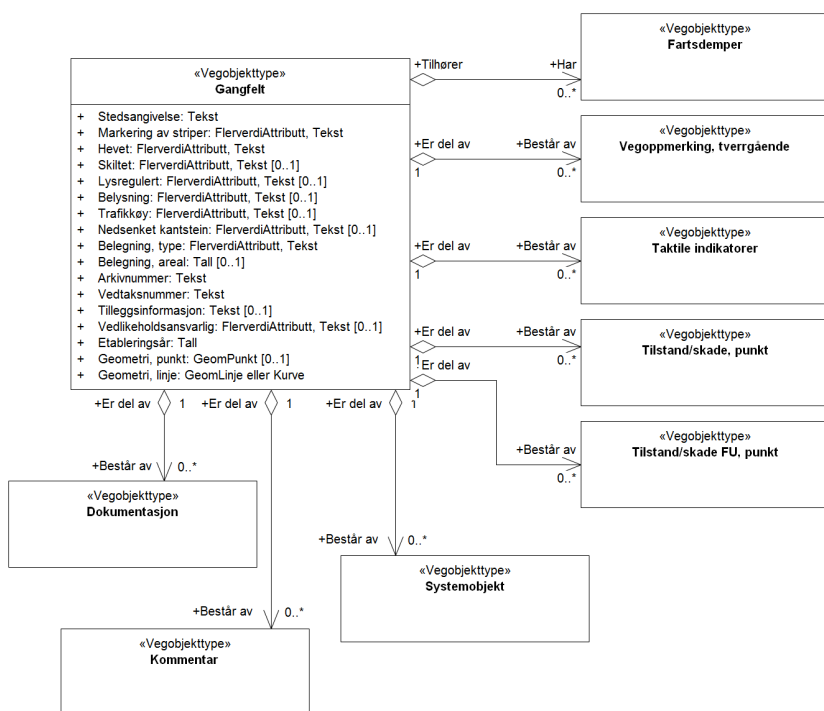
«Vegobjekttype»
Gangfelt

+ Stedsangivelse: Tekst
+ Markering av striper: FlerverdiAttributt, Tekst
+ Hevet: FlerverdiAttributt, Tekst
+ Skiltet: FlerverdiAttributt, Tekst [0..1]
+ Lysregulert: FlerverdiAttributt, Tekst [0..1]
+ Belysning: FlerverdiAttributt, Tekst [0..1]
+ Trafikkøy: FlerverdiAttributt, Tekst [0..1]
+ Nedsenket kantstein: FlerverdiAttributt, Tekst [0..1]
+ Belegning, type: FlerverdiAttributt, Tekst
+ Belegning, areal: Tall [0..1]
+ Arkivnummer: Tekst
+ Vedtaksnummer: Tekst
+ Tilleggsinformasjon: Tekst [0..1]
+ Vedlikeholdsansvarlig: FlerverdiAttributt, Tekst [0..1]
+ Etableringsår: Tall
+ Geometri, punkt: GeomPunkt [0..1]
+ Geometri, linje: GeomLinje eller Kurve

+Tilhører
+Har
0..*
«Vegobjekttype»
Fartsdemper

+Er del av
1
+Består av
0..*
«Vegobjekttype»
Vegoppmerking, tverrgående

+Er del av
1
+Består av
0..*
«Vegobjekttype»
Taktile indikatorer

+Er del av
1
+Består av
0..*
«Vegobjekttype»
Tilstand/skade, punkt

+Er del av
1
+Består av
0..*
«Vegobjekttype»
Tilstand/skade FU, punkt

+Er del av
1
+Består av
0..*
«Vegobjekttype»
Dokumentasjon

+Er del av
1
+Består av
0..*
«Vegobjekttype»
Kommentar

+Er del av
1
+Består av
0..*
«Vegobjekttype»
Systemobjekt